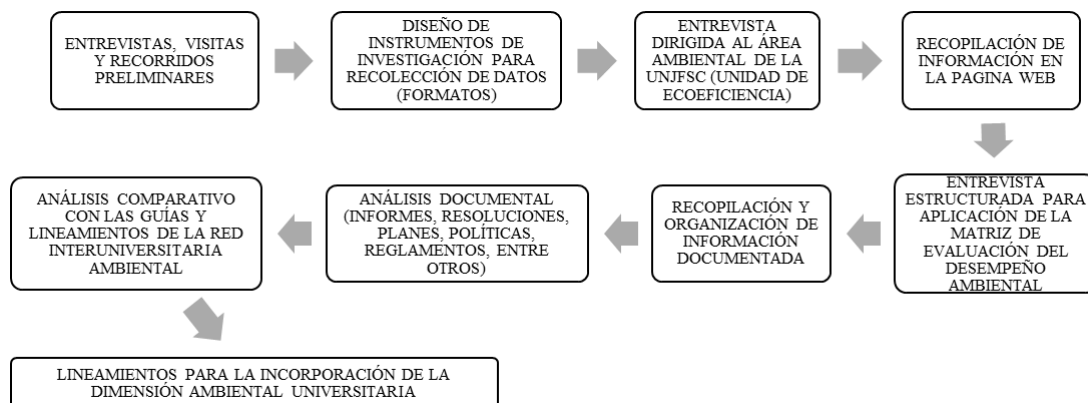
ENTREVISTAS, VISITAS Y RECORRIDOS PRELIMINARES

DISEÑO DE INSTRUMENTOS DE INVESTIGACIÓN PARA RECOLECCIÓN DE DATOS (FORMATOS)

ENTREVISTA DIRIGIDA AL ÁREA AMBIENTAL DE LA UNJFSC (UNIDAD DE ECOEFICIENCIA)

RECOPILACIÓN DE INFORMACIÓN EN LA PAGINA WEB

ENTREVISTA ESTRUCTURADA PARA APLICACIÓN DE LA MATRIZ DE EVALUACIÓN DEL DESEMPEÑO AMBIENTAL

RECOPILACIÓN Y ORGANIZACIÓN DE INFORMACIÓN DOCUMENTADA

ANÁLISIS DOCUMENTAL (INFORMES, RESOLUCIONES, PLANES, POLÍTICAS, REGLAMENTOS, ENTRE OTROS)

ANÁLISIS COMPARATIVO CON LAS GUÍAS Y LINEAMIENTOS DE LA RED INTERUNIVERSITARIA AMBIENTAL

LINEAMIENTOS PARA LA INCORPORACIÓN DE LA DIMENSIÓN AMBIENTAL UNIVERSITARIA